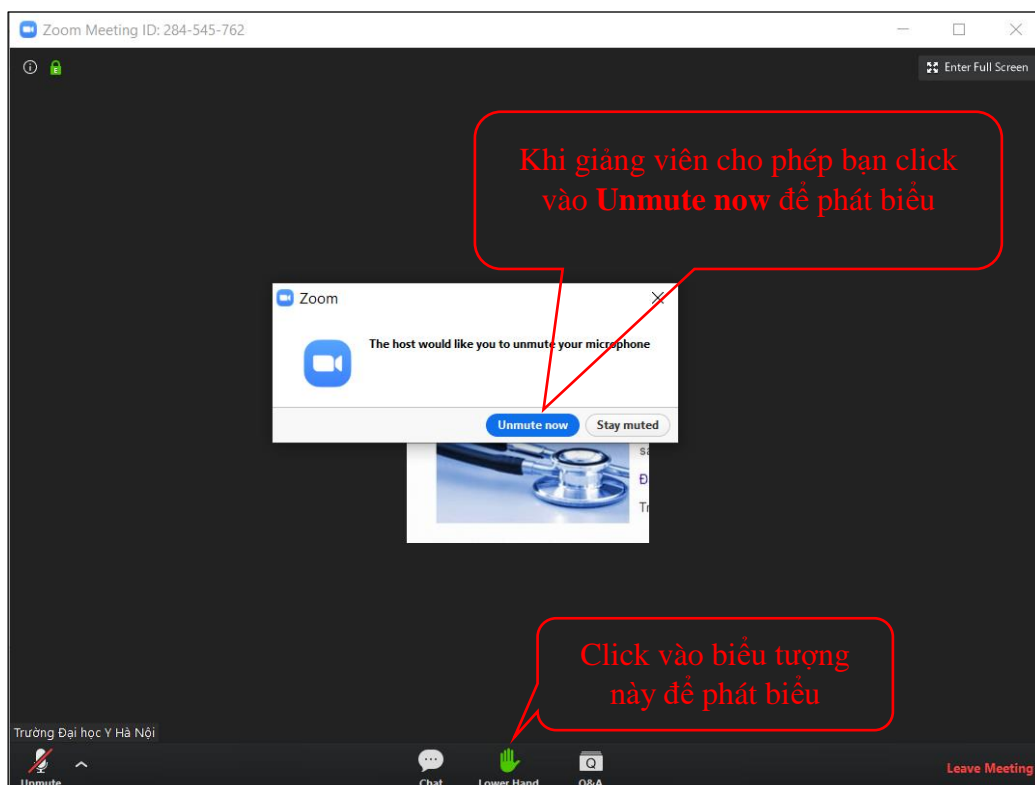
Zoom Meeting ID: 284-545-762

Enter Full Screen

Khi giảng viên cho phép bạn click vào **Unmute now** để phát biểu

Zoom

The host would like you to unmute your microphone

Unmute now
Stay muted

sa
Đ
Tr

Click vào biểu tượng này để phát biểu

Trường Đại học Y Hà Nội

Unmute
Chat
Lower Hand
Q&A
Leave Meeting